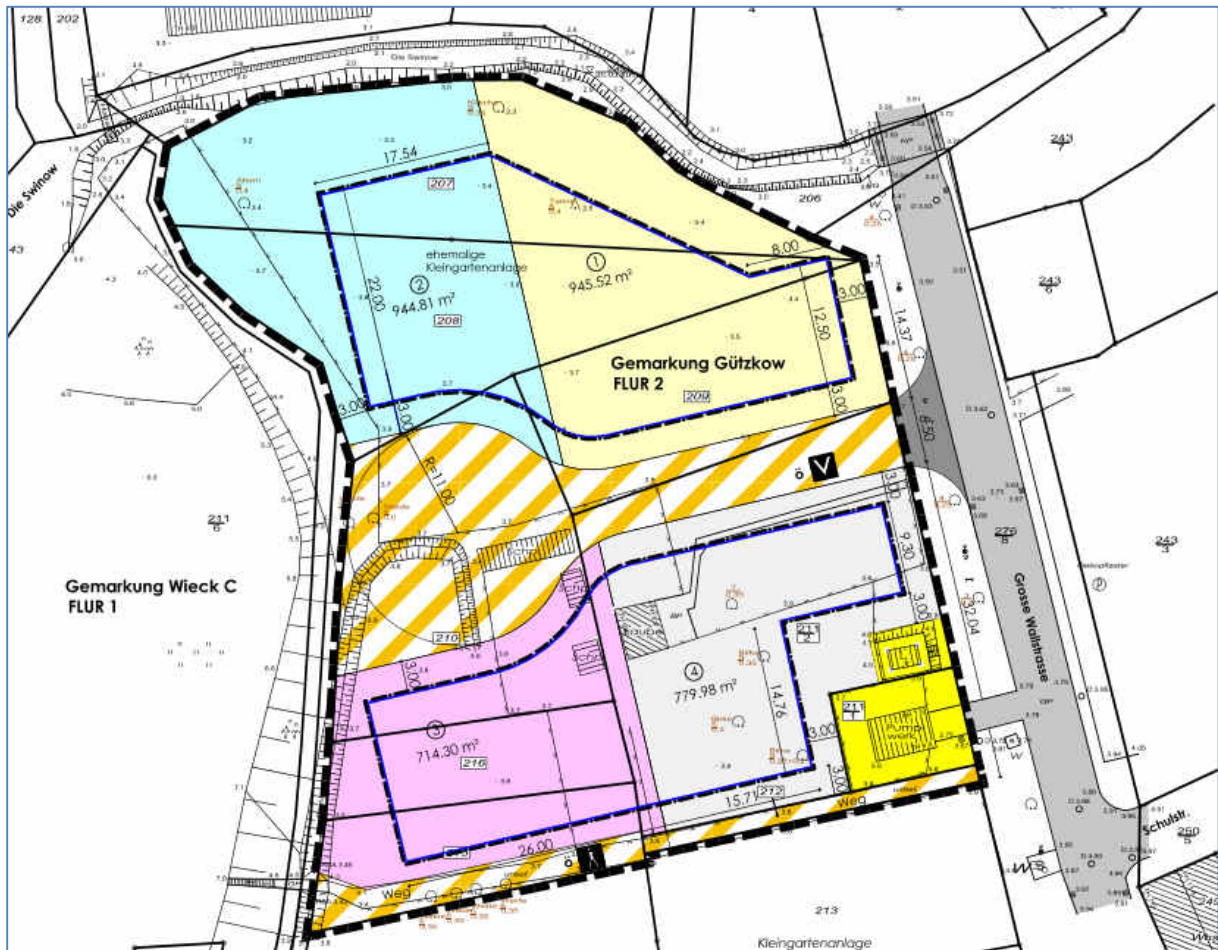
128 202

Die Swinow

Die Swinow

43

17.54

207

ehemalige Kleingartenanlage

② 944.81 m²

208

22.00

① 945.52 m²

8.00

12.50

3.00

14.37

Gemarkung Gützkow
FLUR 2

209

3.00

3.00

3.00

R=11.00

6.50

ö V

206

243
7

243
6

211
6

Gemarkung Wieck C
FLUR 1

3.00

9.30

3.00

32.04

276
8

Grosse Wallstrasse

243
3

210

211
2

3.00

④ 779.98 m²

14.76

211
1

Pumpwerk

3.00

③ 714.30 m²

216

3.00

15.71

212

Weg

26.00

ö

Weg

Schulstr.

250
5

213

Kleingartenanlage